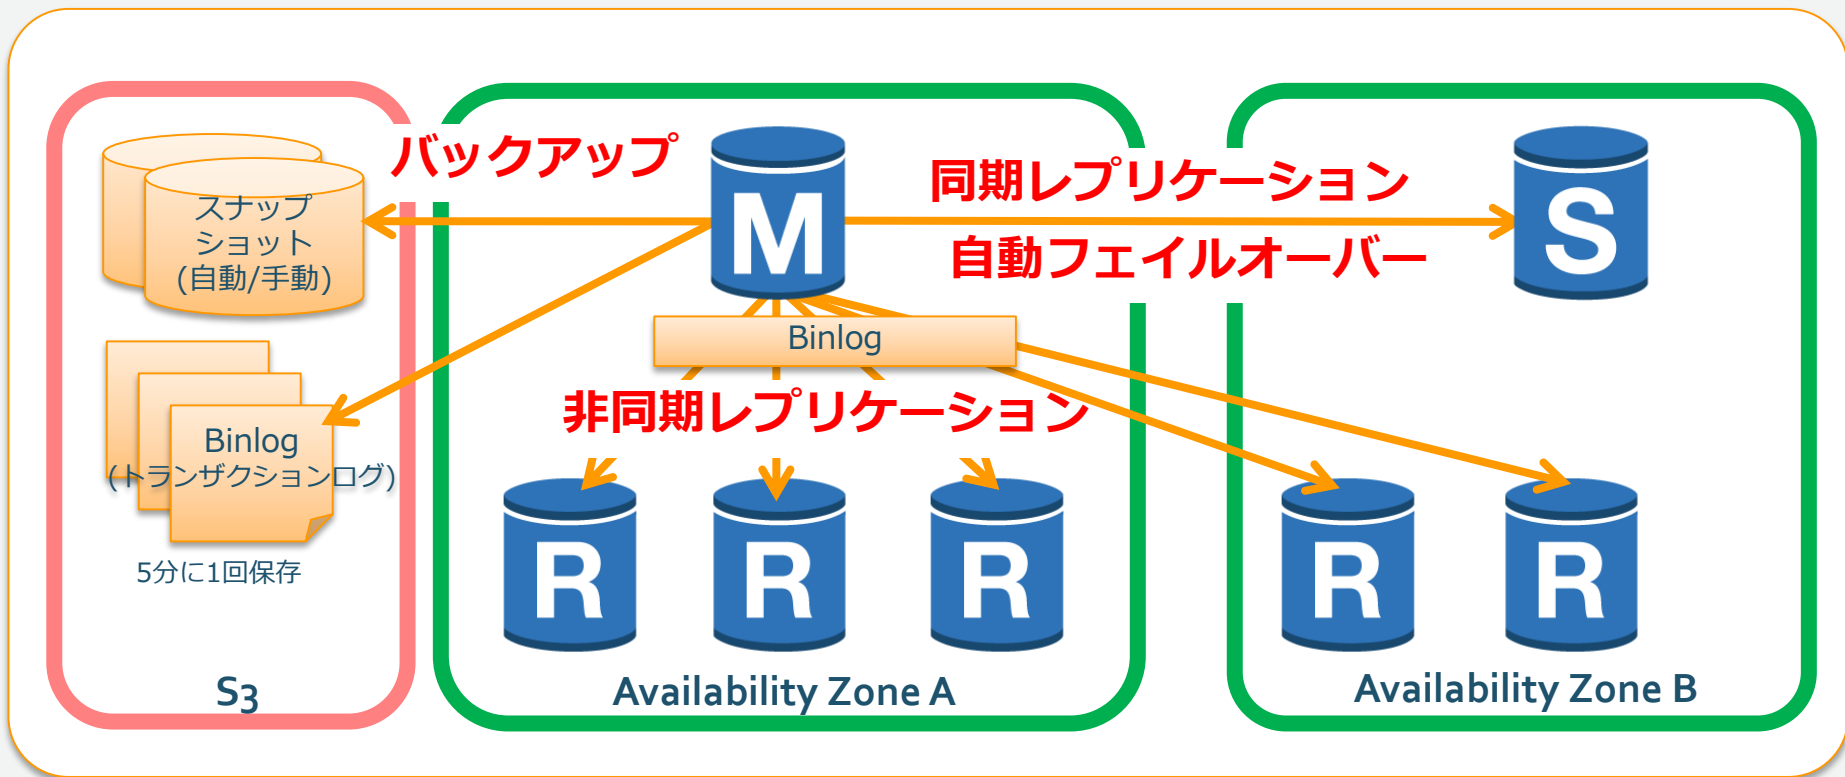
スナップショット(自動/手動)

Binlog (トランザクションログ)

5分に1回保存

S3

バックアップ

M

同期レプリケーション

自動フェイルオーバー

S

Binlog

非同期レプリケーション

R R R

Availability Zone A

R R

Availability Zone B